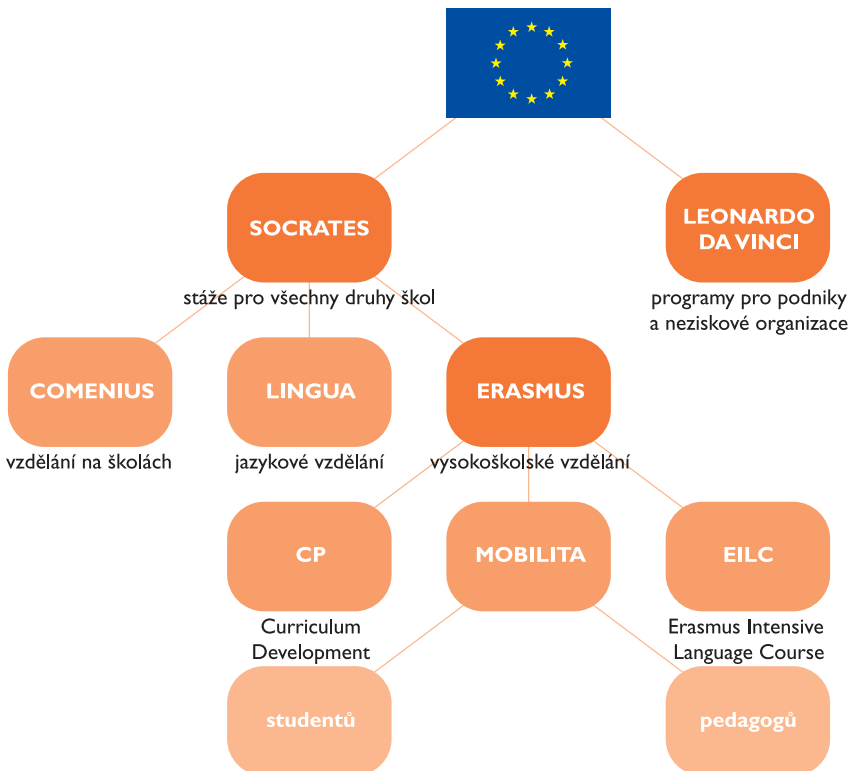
SOCRATES

stáže pro všechny druhy škol

LEONARDO DA VINCI

programy pro podniky a neziskové organizace

COMENIUS

vzdělání na školách

LINGUA

jazykové vzdělání

ERASMUS

vysokoškolské vzdělání

CP

Curriculum Development

MOBILITA

EILC

Erasmus Intensive Language Course

studentů

pedagogů